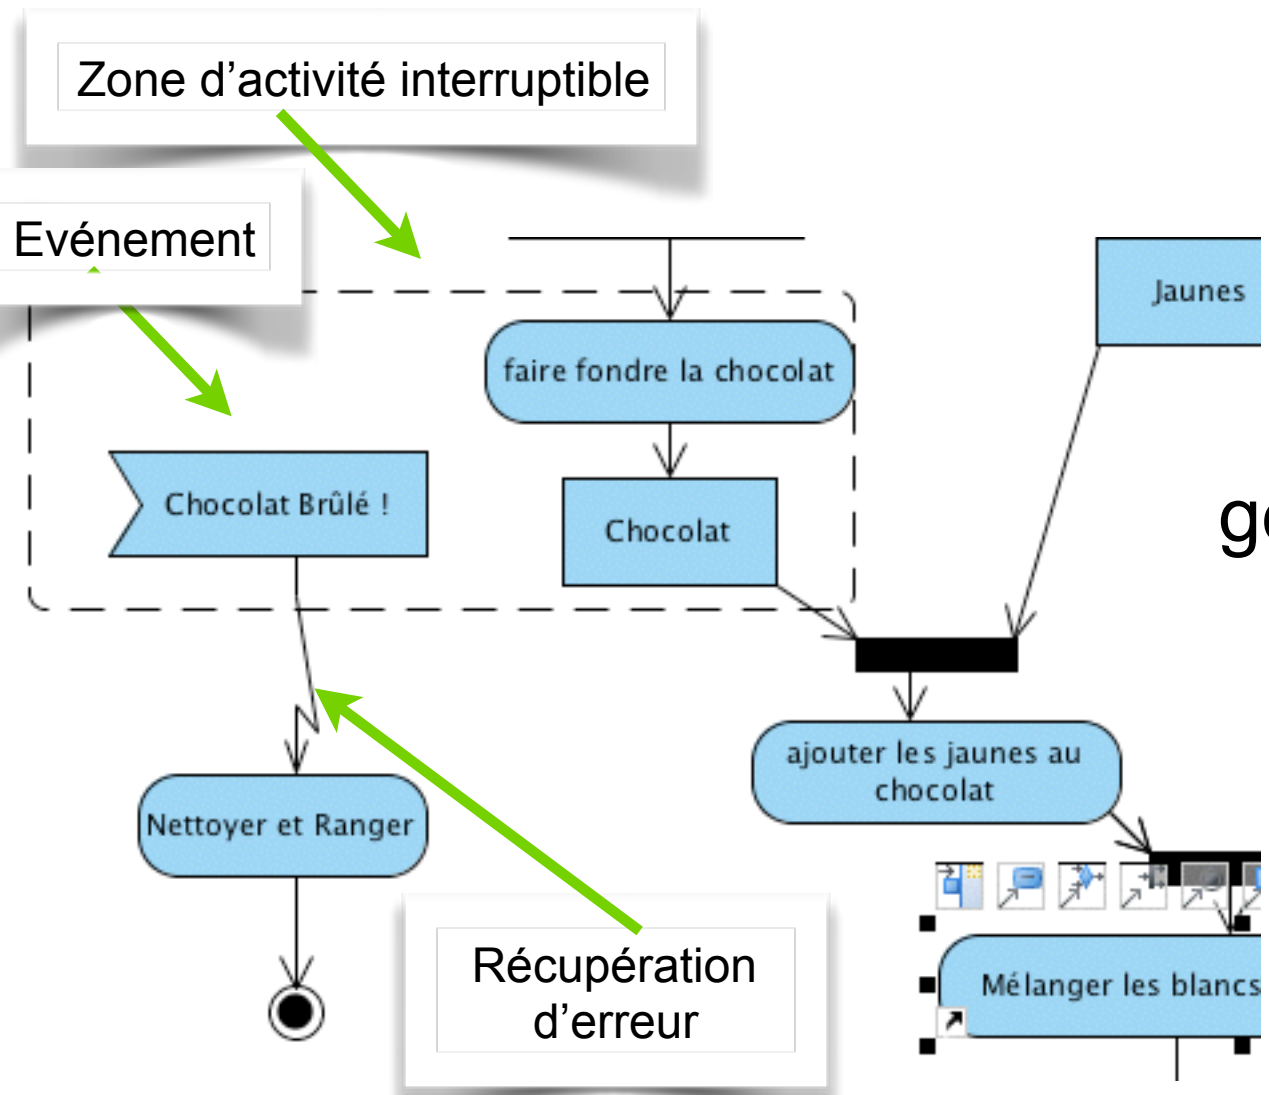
Zone d'activité interruptible

Evénement

faire fondre la chocolat

Jaunes

Chocolat Brûlé !

Chocolat

g

ajouter les jaunes au chocolat

Nettoyer et Ranger

Mélanger les blancs

Récupération d'erreur